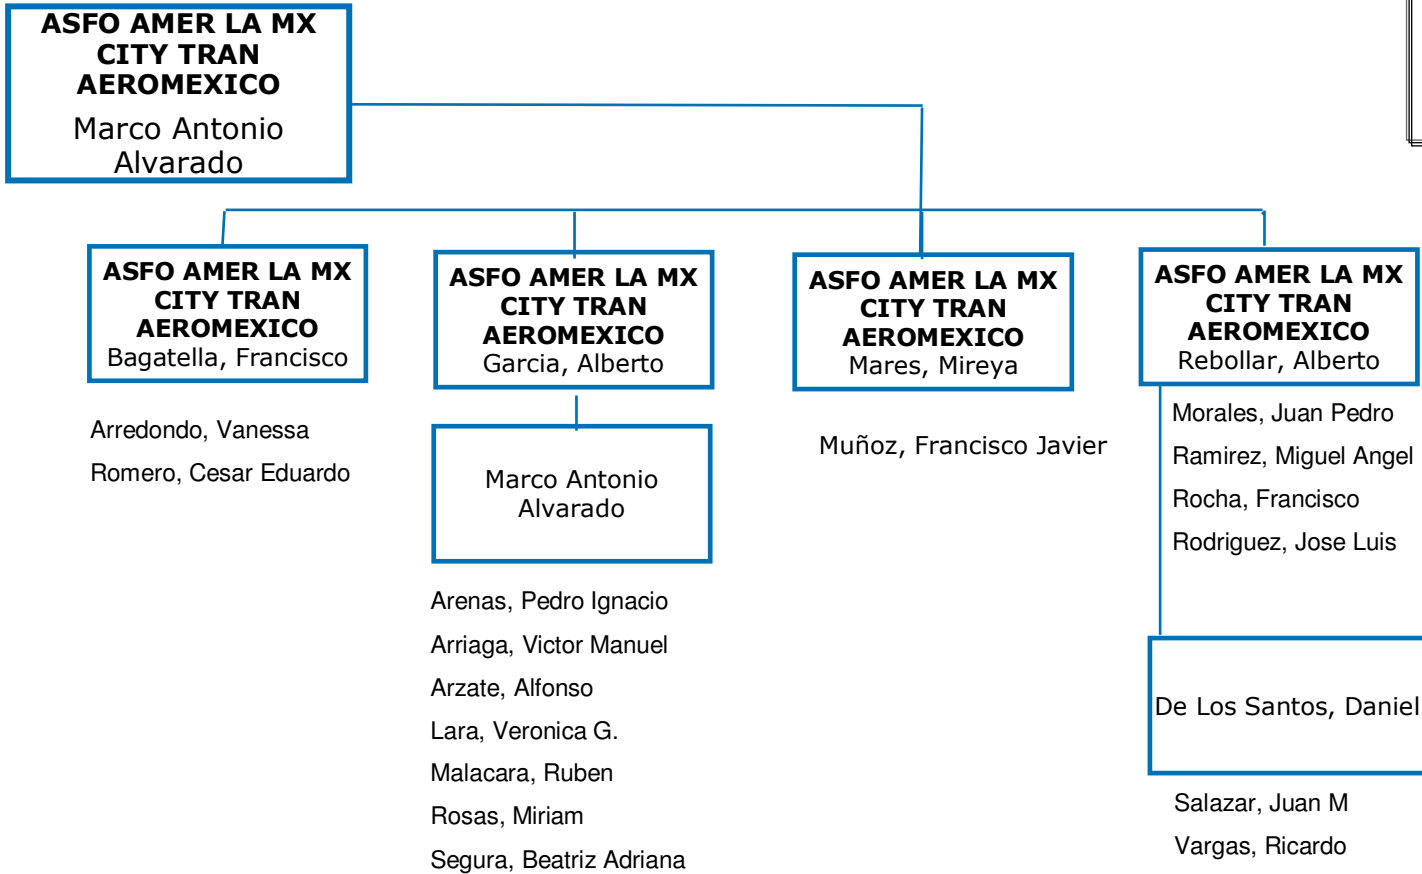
ASFO AMER LA MX CITY TRAN AEROMEXICO
Marco Antonio Alvarado

ASFO AMER LA MX CITY TRAN AEROMEXICO
Bagatella, Francisco

Arredondo, Vanessa
Romero, Cesar Eduardo

ASFO AMER LA MX CITY TRAN AEROMEXICO
Garcia, Alberto

Marco Antonio Alvarado

Arenas, Pedro Ignacio
Arriaga, Victor Manuel
Arzate, Alfonso
Lara, Veronica G.
Malacara, Ruben
Rosas, Miriam
Segura, Beatriz Adriana

ASFO AMER LA MX CITY TRAN AEROMEXICO
Mares, Mireya

Muñoz, Francisco Javier

ASFO AMER LA MX CITY TRAN AEROMEXICO
Rebollar, Alberto

Morales, Juan Pedro
Ramirez, Miguel Angel
Rocha, Francisco
Rodriguez, Jose Luis

De Los Santos, Daniel

Salazar, Juan M
Vargas, Ricardo